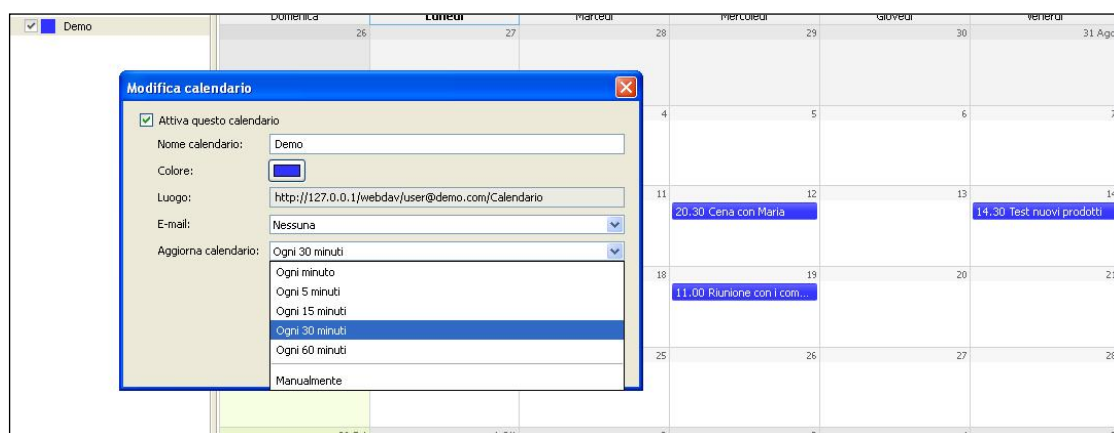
Demo

Domenica | Lunedì | Martedì | Mercoledì | Giovedì | Venerdì

26 27 28 29 30 31 Ago

Modifica calendario

Attiva questo calendario

Nome calendario: Demo

Colore:

Luogo: http://127.0.0.1/webdav/user@demo.com/Calendario

E-mail: Nessuna

Aggiorna calendario: Ogni 30 minuti

Ogni minuto
Ogni 5 minuti
Ogni 15 minuti
Ogni 30 minuti
Ogni 60 minuti
Manualmente

4 5 6 7

11 12 13 14

20.30 Cena con Maria

14.30 Test nuovi prodotti

18 19 20 21

11.00 Riunione con i com...

25 26 27 28